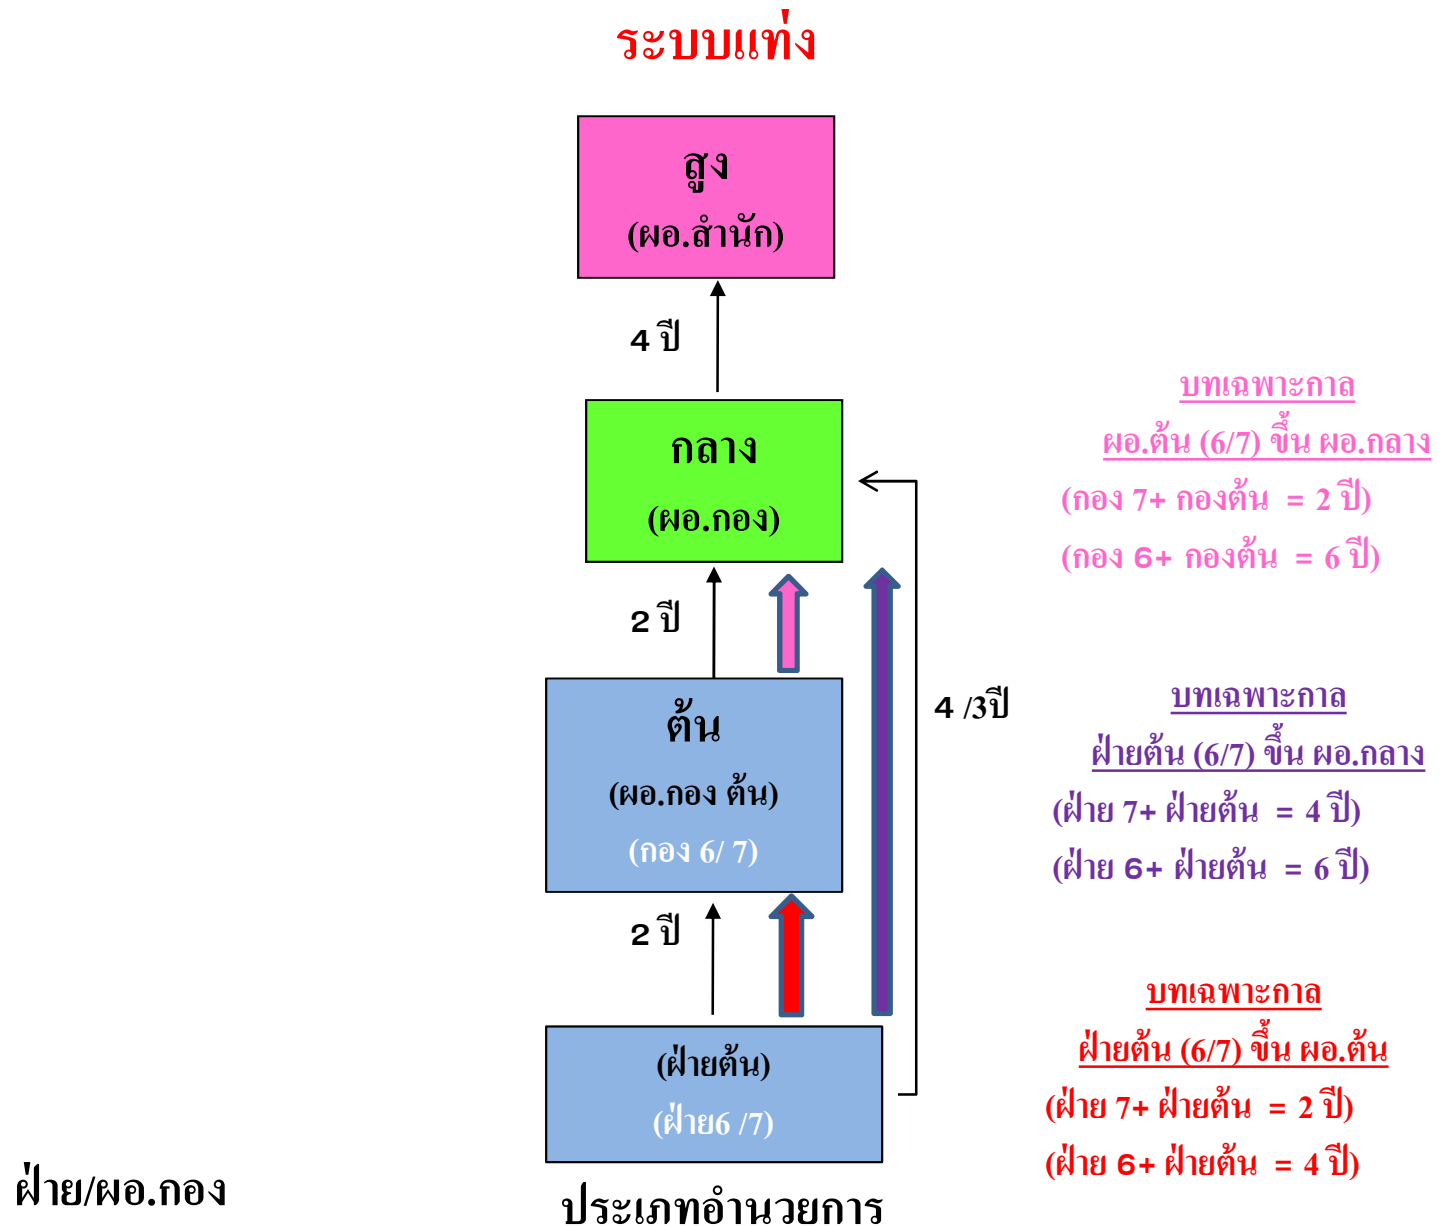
ระบบแท่ง

สูง
(ผอ.สำนัก)

4 ปี

กลาง
(ผอ.กอง)

2 ปี

ต้น
(ผอ.กอง ต้น)
(กอง 6/ 7)

2 ปี

(ฝ่ายต้น)
(ฝ่าย6 /7)

4 /3ปี

บทเฉพาะกาล
ผอ.ต้น (6/7) ขึ้น ผอ.กลาง
(กอง 7+ กองต้น = 2 ปี)
(กอง 6+ กองต้น = 6 ปี)

บทเฉพาะกาล
ฝ่ายต้น (6/7) ขึ้น ผอ.กลาง
(ฝ่าย 7+ ฝ่ายต้น = 4 ปี)
(ฝ่าย 6+ ฝ่ายต้น = 6 ปี)

บทเฉพาะกาล
ฝ่ายต้น (6/7) ขึ้น ผอ.ต้น
(ฝ่าย 7+ ฝ่ายต้น = 2 ปี)
(ฝ่าย 6+ ฝ่ายต้น = 4 ปี)

ฝ่าย/ผอ.กอง

ประเภทอำนวยการ